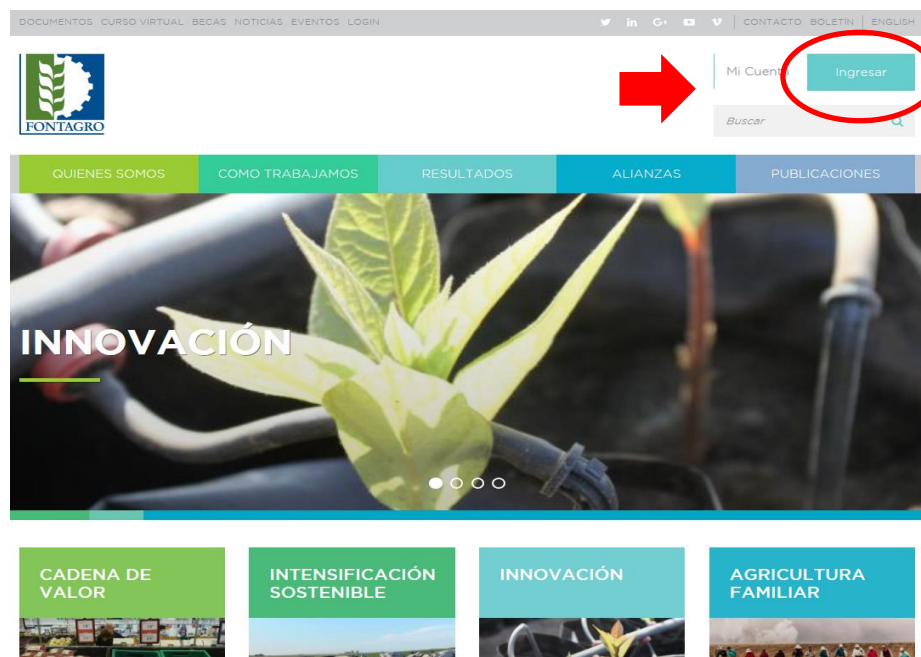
DOCUMENTOS CURSO VIRTUAL BECAS NOTICIAS EVENTOS LOGIN

CONTACTO BOLETÍN ENGLISH

FONTAGRO

Mi Cuenta

Ingresar

Buscar

QUIENES SOMOS COMO TRABAJAMOS RESULTADOS ALIANZAS PUBLICACIONES

INNOVACIÓN

CADENA DE VALOR

INTENSIFICACIÓN SOSTENIBLE

INNOVACIÓN

AGRICULTURA FAMILIAR